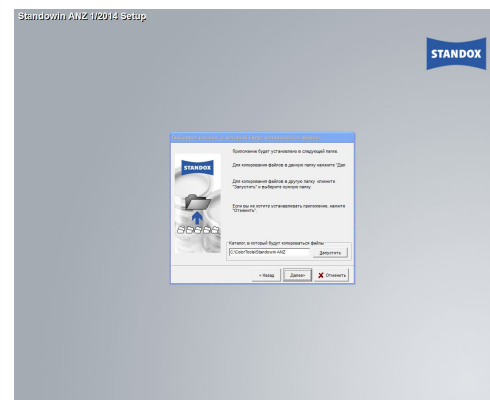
Standowin ANZ 1/2014 Setup

STANDOX

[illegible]

STANDOX

Приложение будет установлено в следующей папке.

Для копирования файлов в данную папку нажмите "Дал

Для копирования файлов в другую папку нажмите "Запустить" и выберите нужную папку.

Если вы не хотите устанавливать приложение, нажмите "Отменить".

Каталог, в который будут копироваться файлы

C:\ColorTools\Standowin ANZ

Запустить

< Назад

Далее>

Отменить